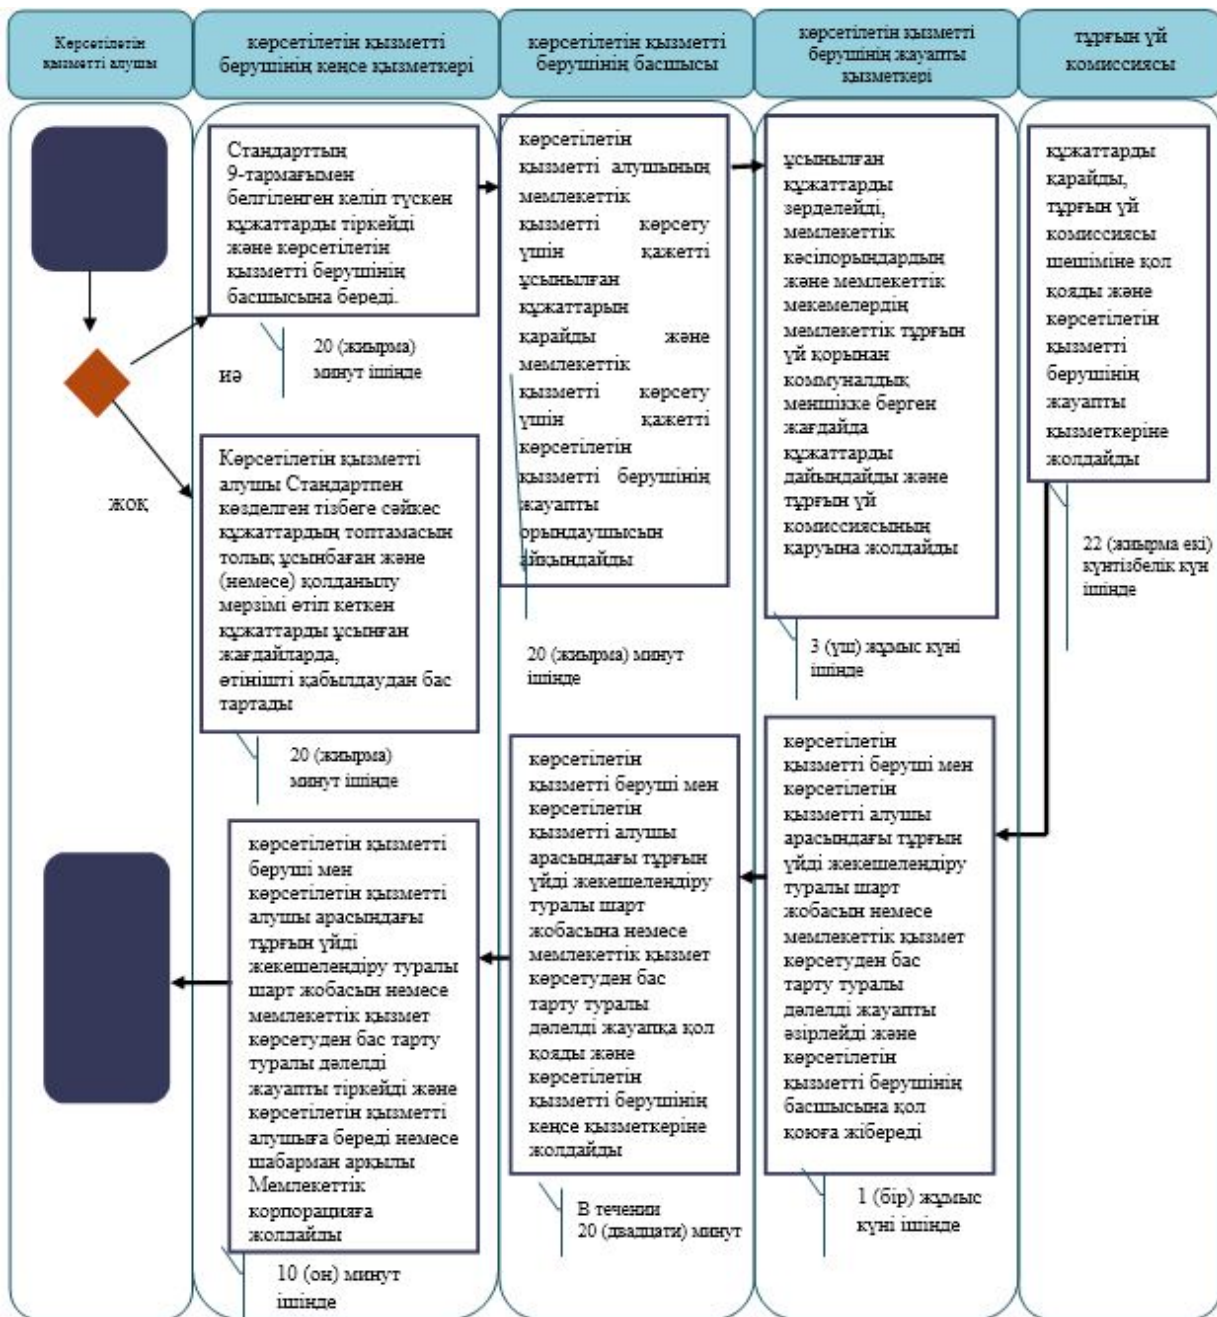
Көрсетілетін қызметті алушы

көрсетілетін қызметті берушінің кеңсе қызметкері

көрсетілетін қызметті берушінің басшысы

көрсетілетін қызметті берушінің жауапты қызметкері

тұрғын үй комиссиясы

Стандарттың 9-тармағымен белгіленген келіп түскен құжаттарды тіркейді және көрсетілетін қызметті берушінің басшысына береді.

20 (жиырма) минут ішінде

иә

көрсетілетін қызметті алушының мемлекеттік қызметті көрсету үшін қажетті ұсынылған құжаттарын қарайды және мемлекеттік қызметті көрсету үшін қажетті көрсетілетін қызметті берушінің жауапты орындаушысын айқындайды

ұсынылған құжаттарды зерделейді, мемлекеттік кәсіпорындардың және мемлекеттік мекемелердің мемлекеттік тұрғын үй қорынан коммуналдық меншікке берген жағдайда құжаттарды дайындайды және тұрғын үй комиссиясының қаруына жолдайды

құжаттарды қарайды, тұрғын үй комиссиясы шешіміне қол қояды және көрсетілетін қызметті берушінің жауапты қызметкеріне жолдайды

жоқ

Көрсетілетін қызметті алушы Стандартпен көзделген тізбеге сәйкес құжаттардың топтамасын толық ұсынбаған және (немесе) қолданылу мерзімі өтіп кеткен құжаттарды ұсынған жағдайларда, өтінішті қабылдаудан бас тартады

20 (жиырма) минут ішінде

3 (үш) жұмыс күні ішінде

22 (жиырма екі) күнтізбелік күн ішінде

20 (жиырма) минут ішінде

көрсетілетін қызметті беруші мен көрсетілетін қызметті алушы арасындағы тұрғын үйді жекешелендіру туралы шарт жобасын немесе мемлекеттік қызмет көрсетуден бас тарту туралы дәлелді жауапты тіркейді және көрсетілетін қызметті алушыға береді немесе шабарман арқылы Мемлекеттік корпорацияға жолдайды

10 (он) минут ішінде

көрсетілетін қызметті беруші мен көрсетілетін қызметті алушы арасындағы тұрғын үйді жекешелендіру туралы шарт жобасына немесе мемлекеттік қызмет көрсетуден бас тарту туралы дәлелді жауапқа қол қояды және көрсетілетін қызметті берушінің кеңсе қызметкеріне жолдайды

В течении 20 (двадцати) минут

көрсетілетін қызметті беруші мен көрсетілетін қызметті алушы арасындағы тұрғын үйді жекешелендіру туралы шарт жобасын немесе мемлекеттік қызмет көрсетуден бас тарту туралы дәлелді жауапты әзірлейді және көрсетілетін қызметті берушінің басшысына қол қоюға жібереді

1 (бір) жұмыс күні ішінде